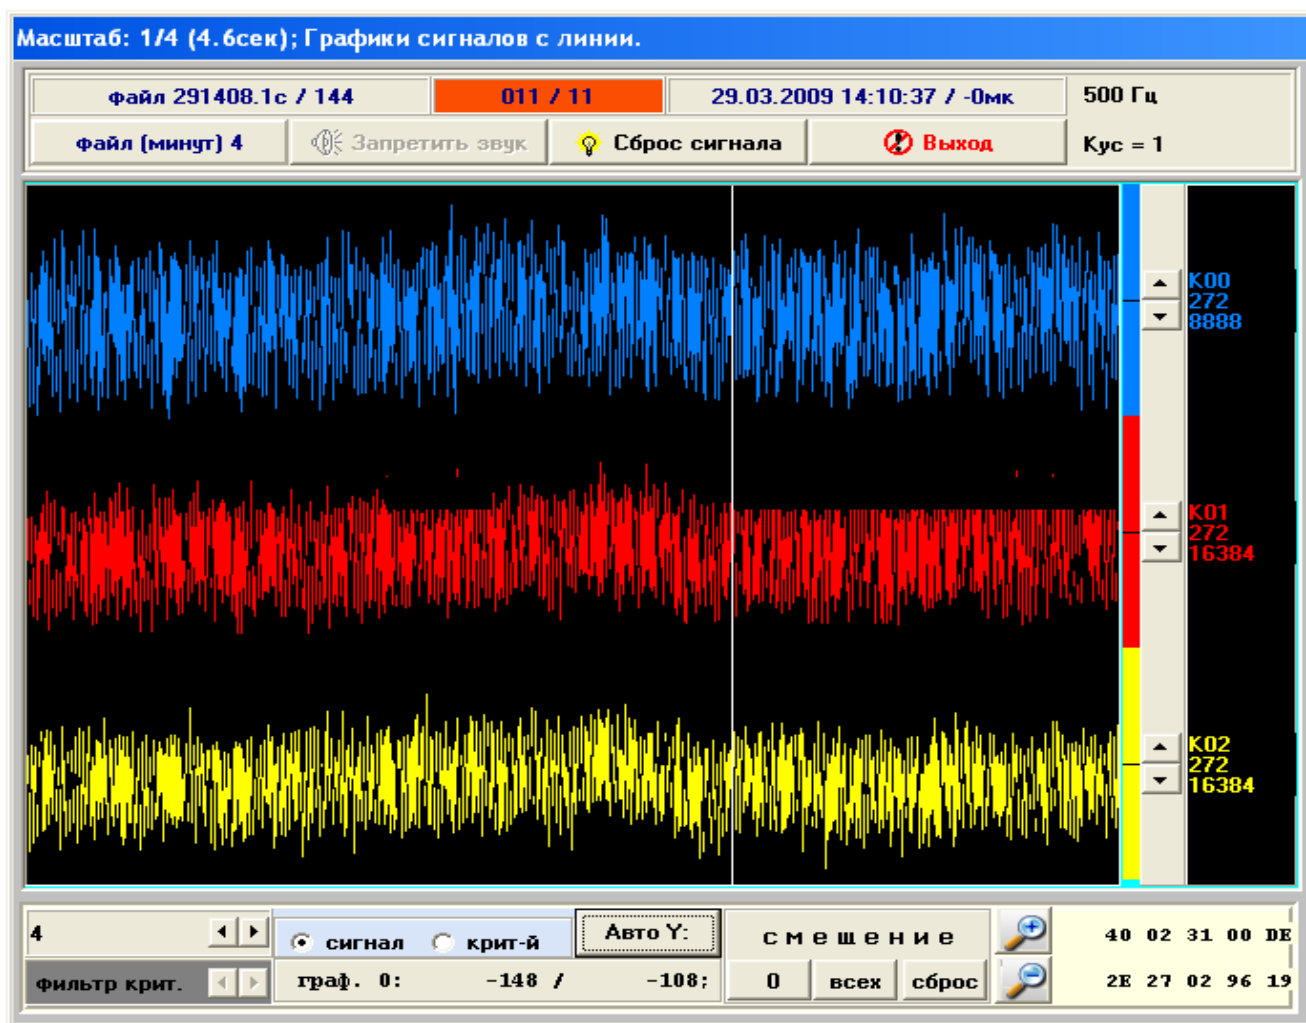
Масштаб: 1/4 (4.6сек); Графики сигналов с линии.

файл 291408.1с / 144
011 / 11
29.03.2009 14:10:37 / -0мк
500 Гц
файл (минут) 4
Запретить звук
Сброс сигнала
Выход
Кус = 1

K00
272
8888

K01
272
16384

K02
272
16384

4
сигнал
крит-й
Авто Y:
смещение
40 02 31 00 DE
фильтр крит.
граф. 0: -148 / -108;
0
всех
сброс
2E 27 02 96 19